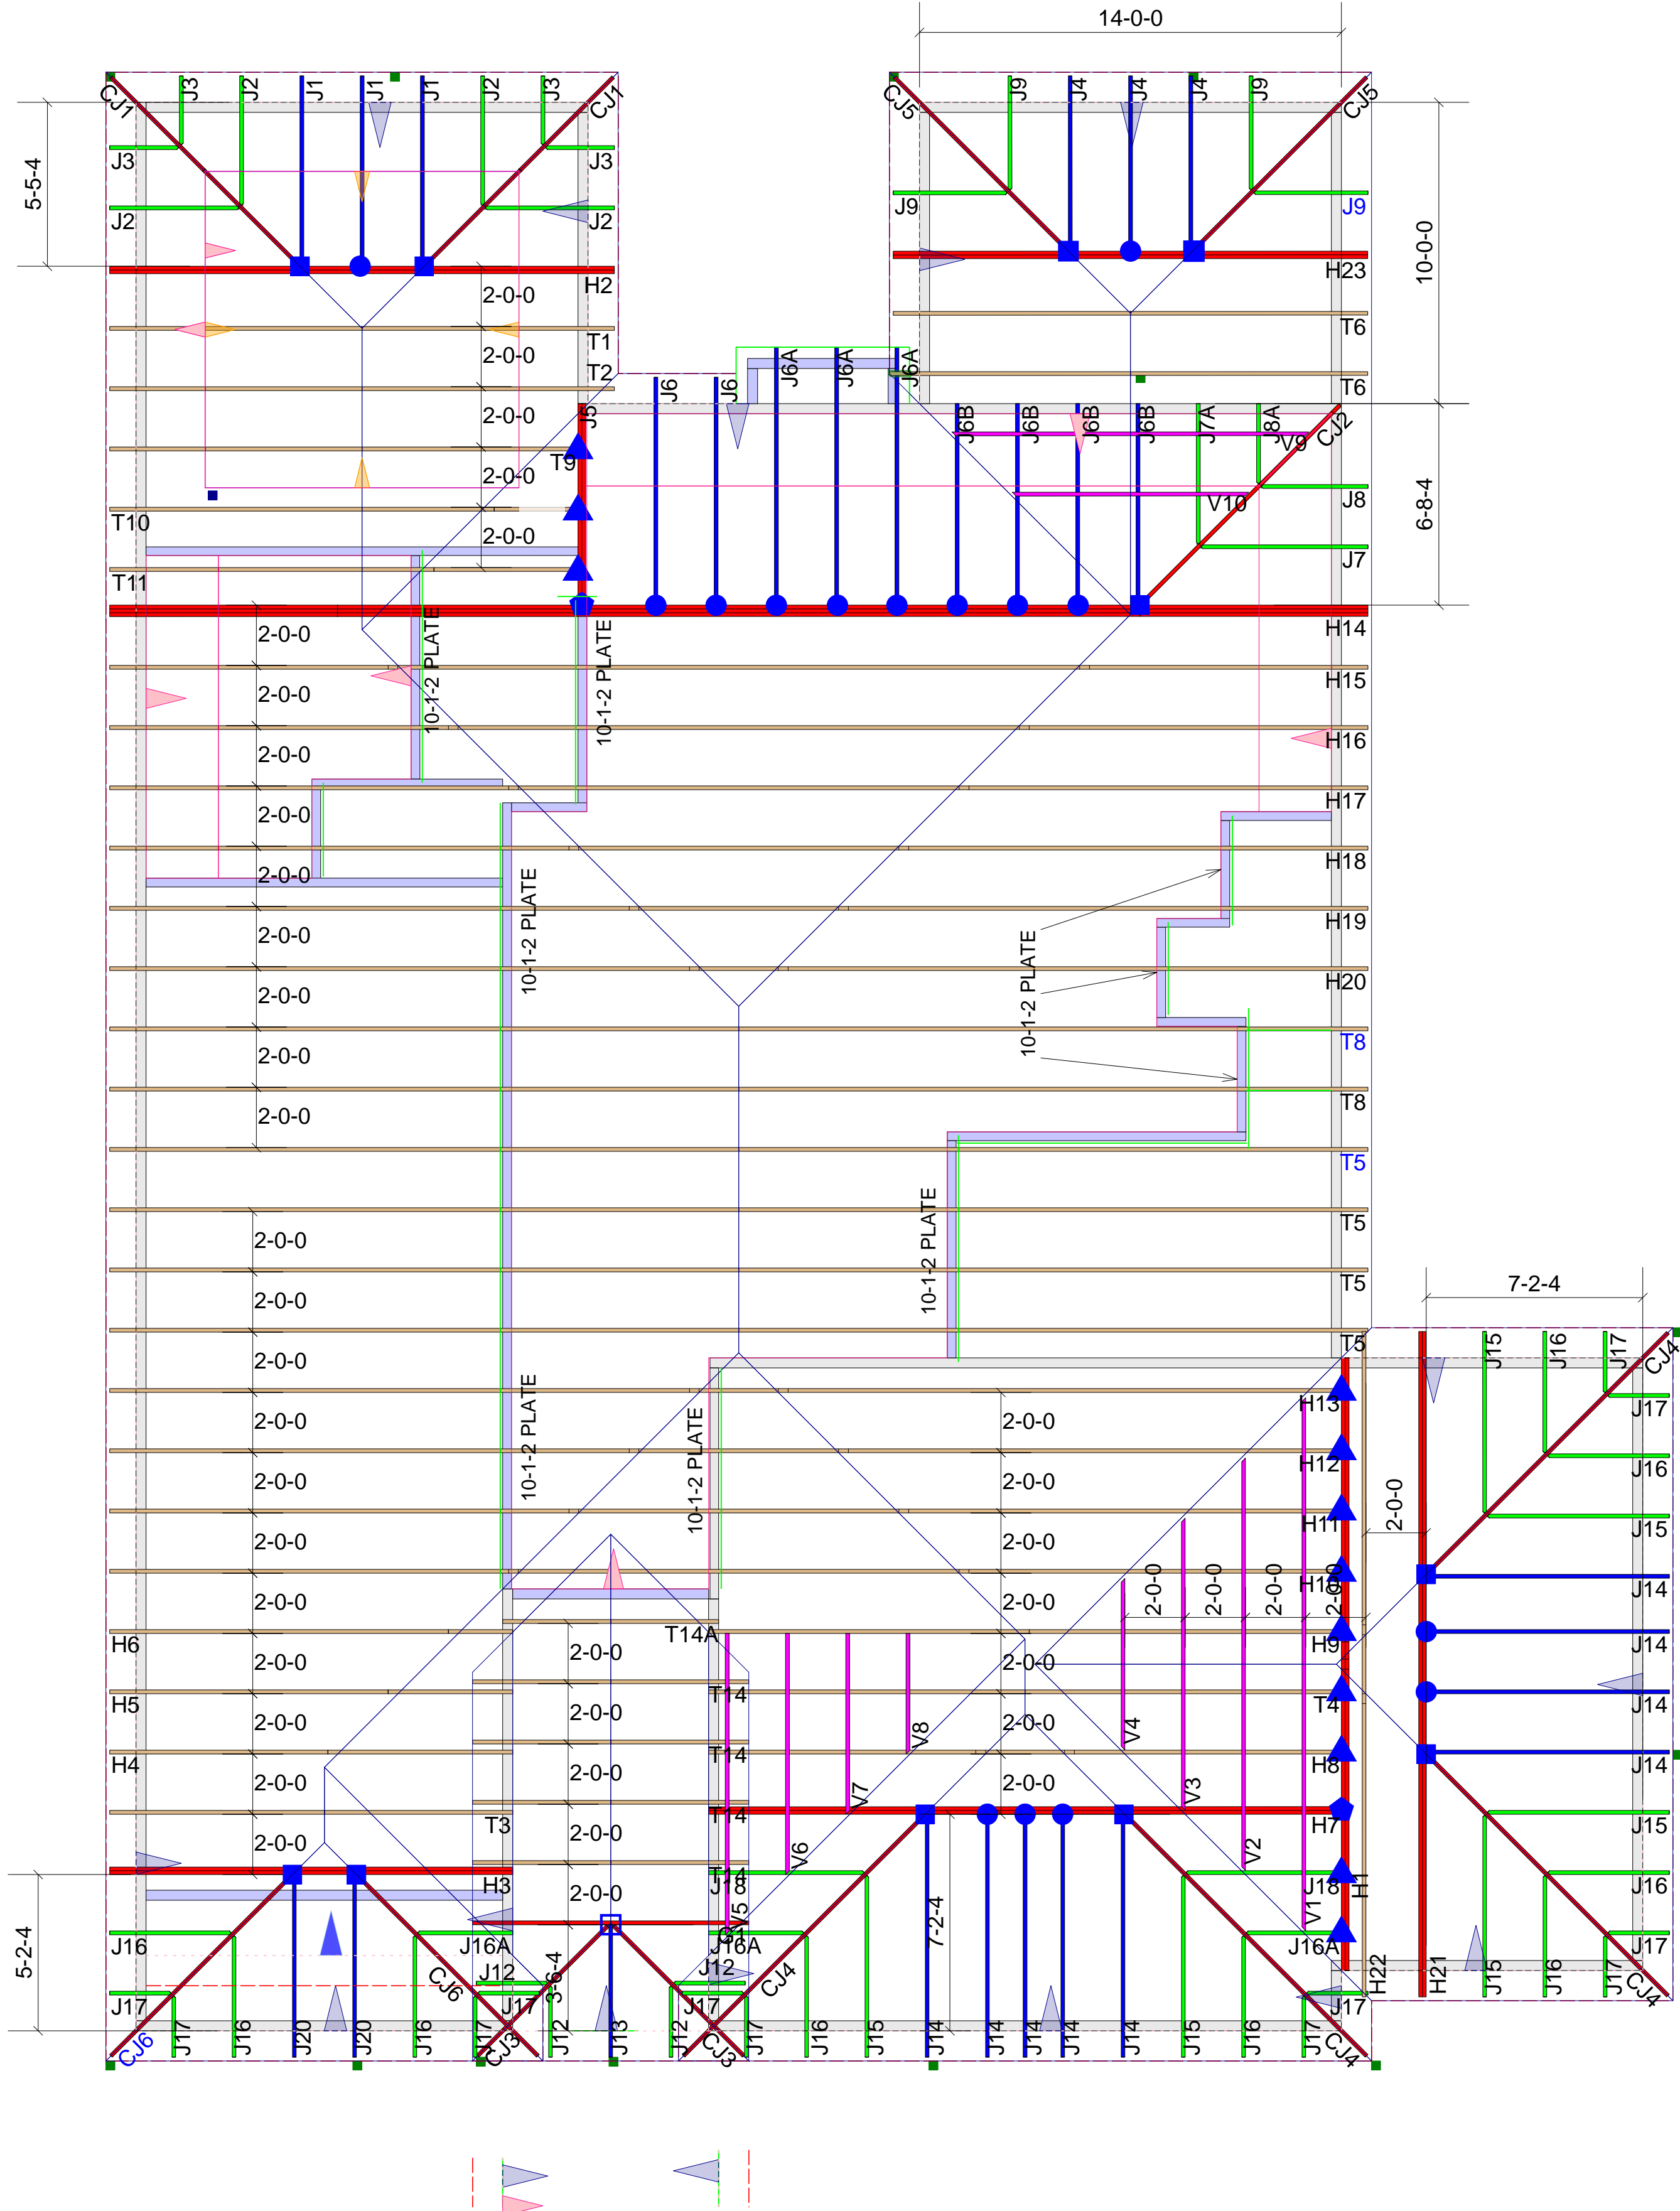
14-0-0

5-5-4

CJ1 J3 J2 J1 J1 J1 J2 J3 CJ1

J3 J3

J2 J2

H2

2-0-0

T1

2-0-0

T2

2-0-0

J5

T9

2-0-0

T10

2-0-0

T11

CJ5 J9 J4 J4 J4 J9 CJ5

10-0-0

J9 J9

H23

T6

T6

J6 J6 J6A J6A J6A

J6B J6B J6B J6B J7A J8A V9 CJ2

6-8-4

J8

V10

J7

H14

2-0-0

10-1-2 PLATE

10-1-2 PLATE

H15

2-0-0

H16

2-0-0

H17

2-0-0

H18

2-0-0

10-1-2 PLATE

H19

2-0-0

H20

2-0-0

10-1-2 PLATE

T8

2-0-0

T8

2-0-0

T5

T5

2-0-0

10-1-2 PLATE

T5

2-0-0

T5

2-0-0

7-2-4

J15 J16 J17 CJ4

2-0-0

10-1-2 PLATE

10-1-2 PLATE

2-0-0

H13

J17

2-0-0

2-0-0

H12

J16

2-0-0

2-0-0

H11

J15

2-0-0

2-0-0 2-0-0 2-0-0 2-0-0

H10

2-0-0

J14

H6

2-0-0

T14A

2-0-0

2-0-0

H9

J14

H5

2-0-0

2-0-0

T14

2-0-0

T4

J14

H4

2-0-0

2-0-0

T14

V8

2-0-0

V4

H8

J14

V7

V3

2-0-0

T3

2-0-0

T14

H7

J15

V6

V2

2-0-0

H3

2-0-0

T14

J18

J18

H1

J16

5-2-4

J16

J16A

V5

J16A

7-2-4

V1

J16A

J17

J12

3-6-4

J12

CJ4

H22

H21

J15

J16

J17

CJ4

J17

CJ6

J17

J17

CJ3

J17

J17

CJ6 J17 J16 J20 J20 J16 J17 CJ3 J12 J13 J12 CJ3 J17 J16 J15 J14 J14 J14 J14 J14 J15 J16 J17 CJ4